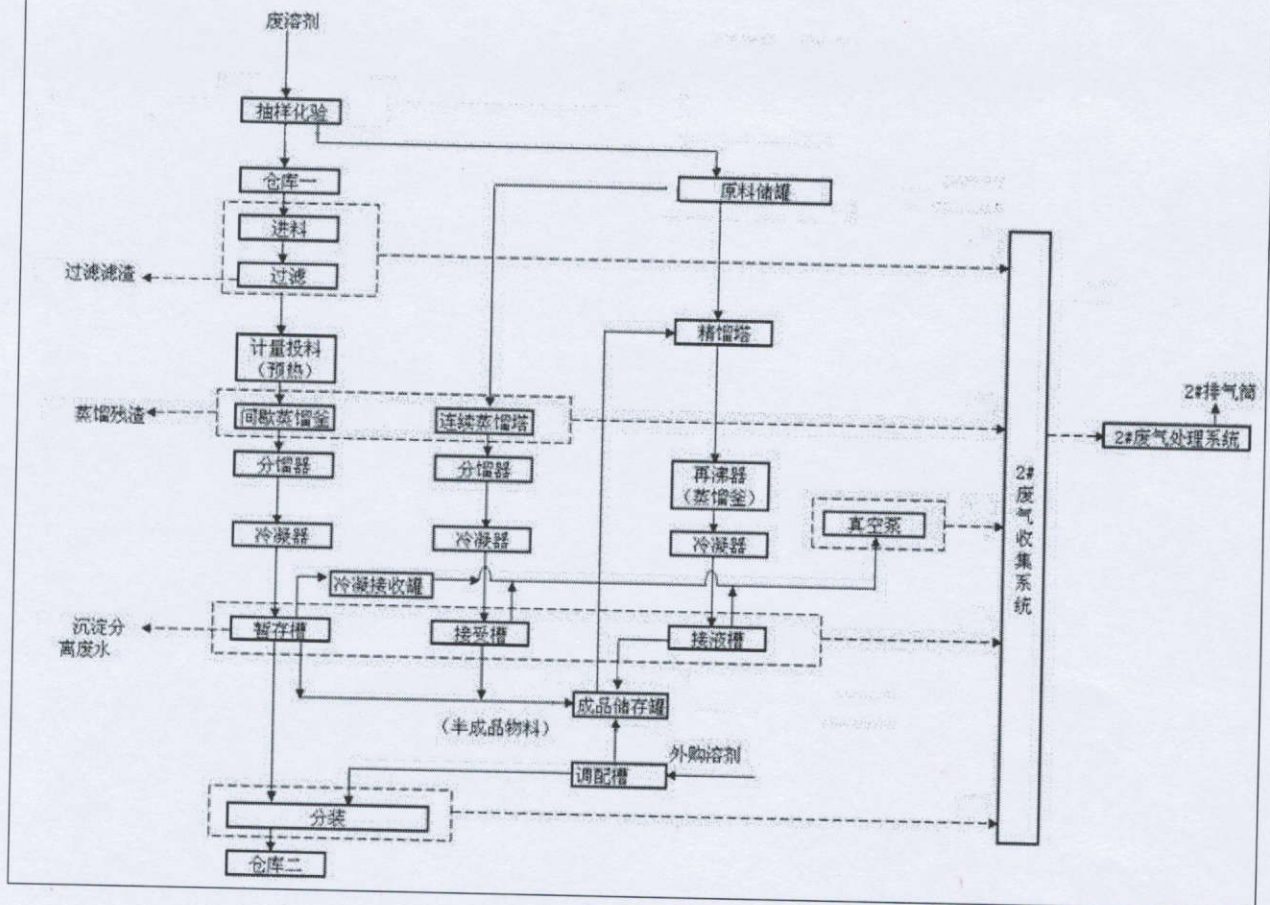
废溶剂

抽样化验

仓库一

原料储罐

进料

过滤

过滤滤渣

计量投料
（预热）

精馏塔

蒸馏残渣

间歇蒸馏釜

连续蒸馏塔

分馏器

分馏器

再沸器
（蒸馏釜）

冷凝器

冷凝器

冷凝器

真空泵

冷凝接收罐

沉淀分
离废水

暂存槽

接受槽

接液槽

成品储存罐

（半成品物料）

外购溶剂

调配槽

分装

仓库二

2#
废
气
收
集
系
统

2#排气筒

2#废气处理系统